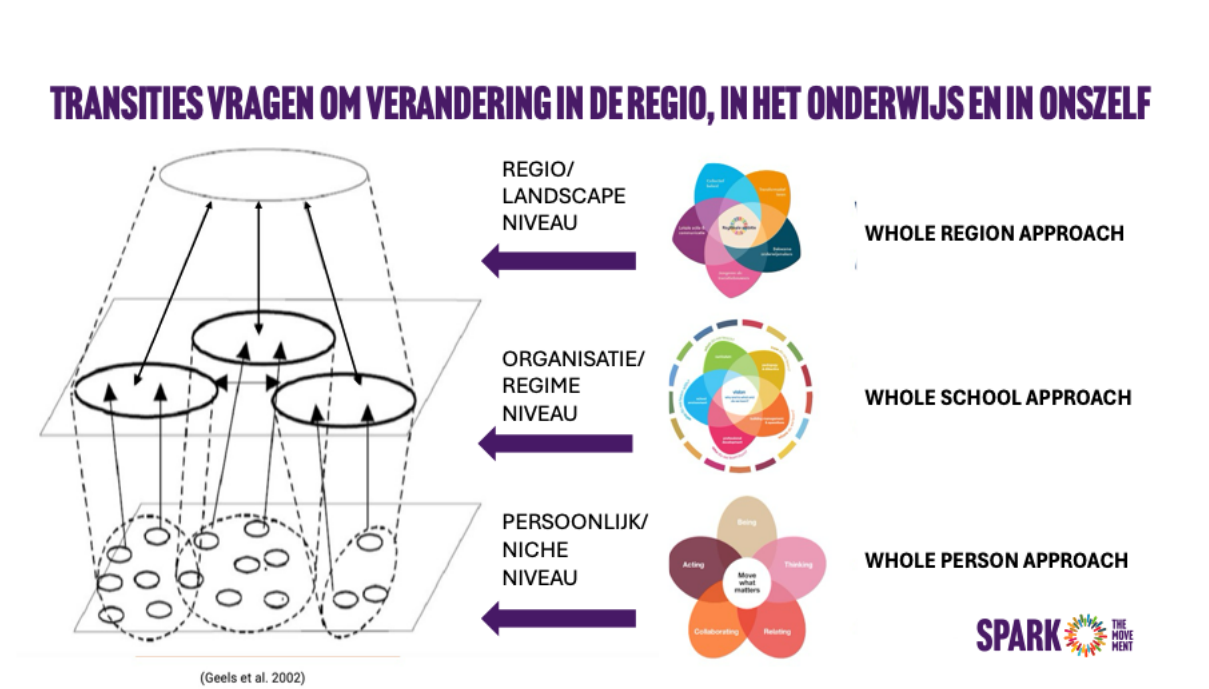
TRANSITIES VRAGEN OM VERANDERING IN DE REGIO, IN HET ONDERWIJS EN IN ONSZELF

REGIO/ LANDSCAPE NIVEAU

WHOLE REGION APPROACH

ORGANISATIE/ REGIME NIVEAU

WHOLE SCHOOL APPROACH

PERSOONLIJK/ NICHE NIVEAU

Being
Acting
Move what matters
Thinking
Collaborating
Relating

WHOLE PERSON APPROACH

SPARK THE MOVE MENT

(Geels et al. 2002)